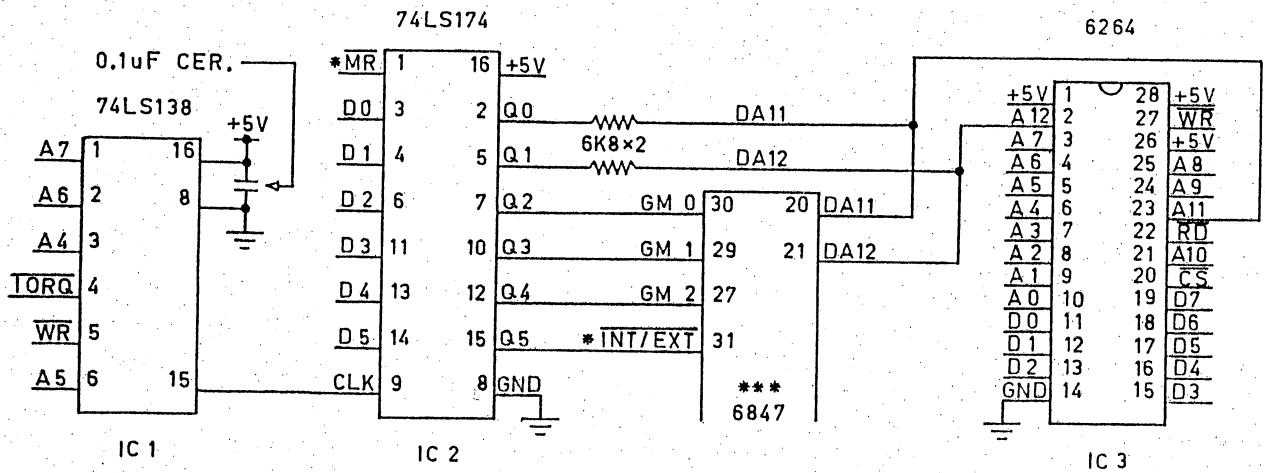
74LS174

6264

0.1uF CER.

74LS138

+5V

$A7$ 1
$A6$ 2
$A4$ 3
$\overline{IORQ}$ 4
$\overline{WR}$ 5
$A5$ 6

16
8
15

IC 1

*$\overline{MR}$ 1
D0 3
D1 4
D2 6
D3 11
D4 13
D5 14
CLK 9

16 +5V
2 Q0
5 Q1
7 Q2
10 Q3
12 Q4
15 Q5
8 GND

IC 2

6K8×2

DA11
DA12

GM 0 30
GM 1 29
GM 2 27
* $\overline{INT/EXT}$ 31

20 DA11
21 DA12

***
6847

+5V 1
A12 2
A7 3
A6 4
A5 5
A4 6
A3 7
A2 8
A1 9
A0 10
D0 11
D1 12
D2 13
GND 14

28 +5V
27 $\overline{WR}$
26 +5V
25 A8
24 A9
23 A11
22 $\overline{RD}$
21 A10
20 $\overline{CS}$
19 D7
18 D6
17 D5
16 D4
15 D3

IC 3